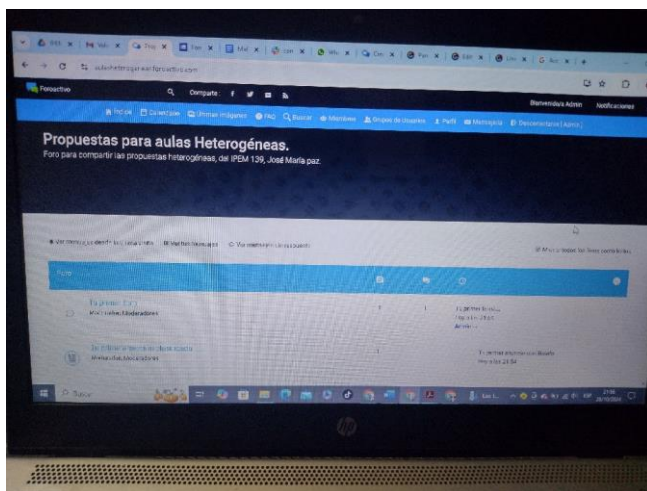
Foroactivo
Compartir
Bienvenido/a Admin
Notificaciones
Inicio  Calendario  Hospedar imágenes  FAQ  Buscar  Miembros  Grupos de usuarios  Perfil  Mensajería  Desconectarse [ Admin ]

Propuestas para aulas Heterogéneas.
Foro para compartir las propuestas heterogéneas, del IPEM 139, José María paz.

Foro

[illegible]
Moderadores

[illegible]
Moderadores

Buscar